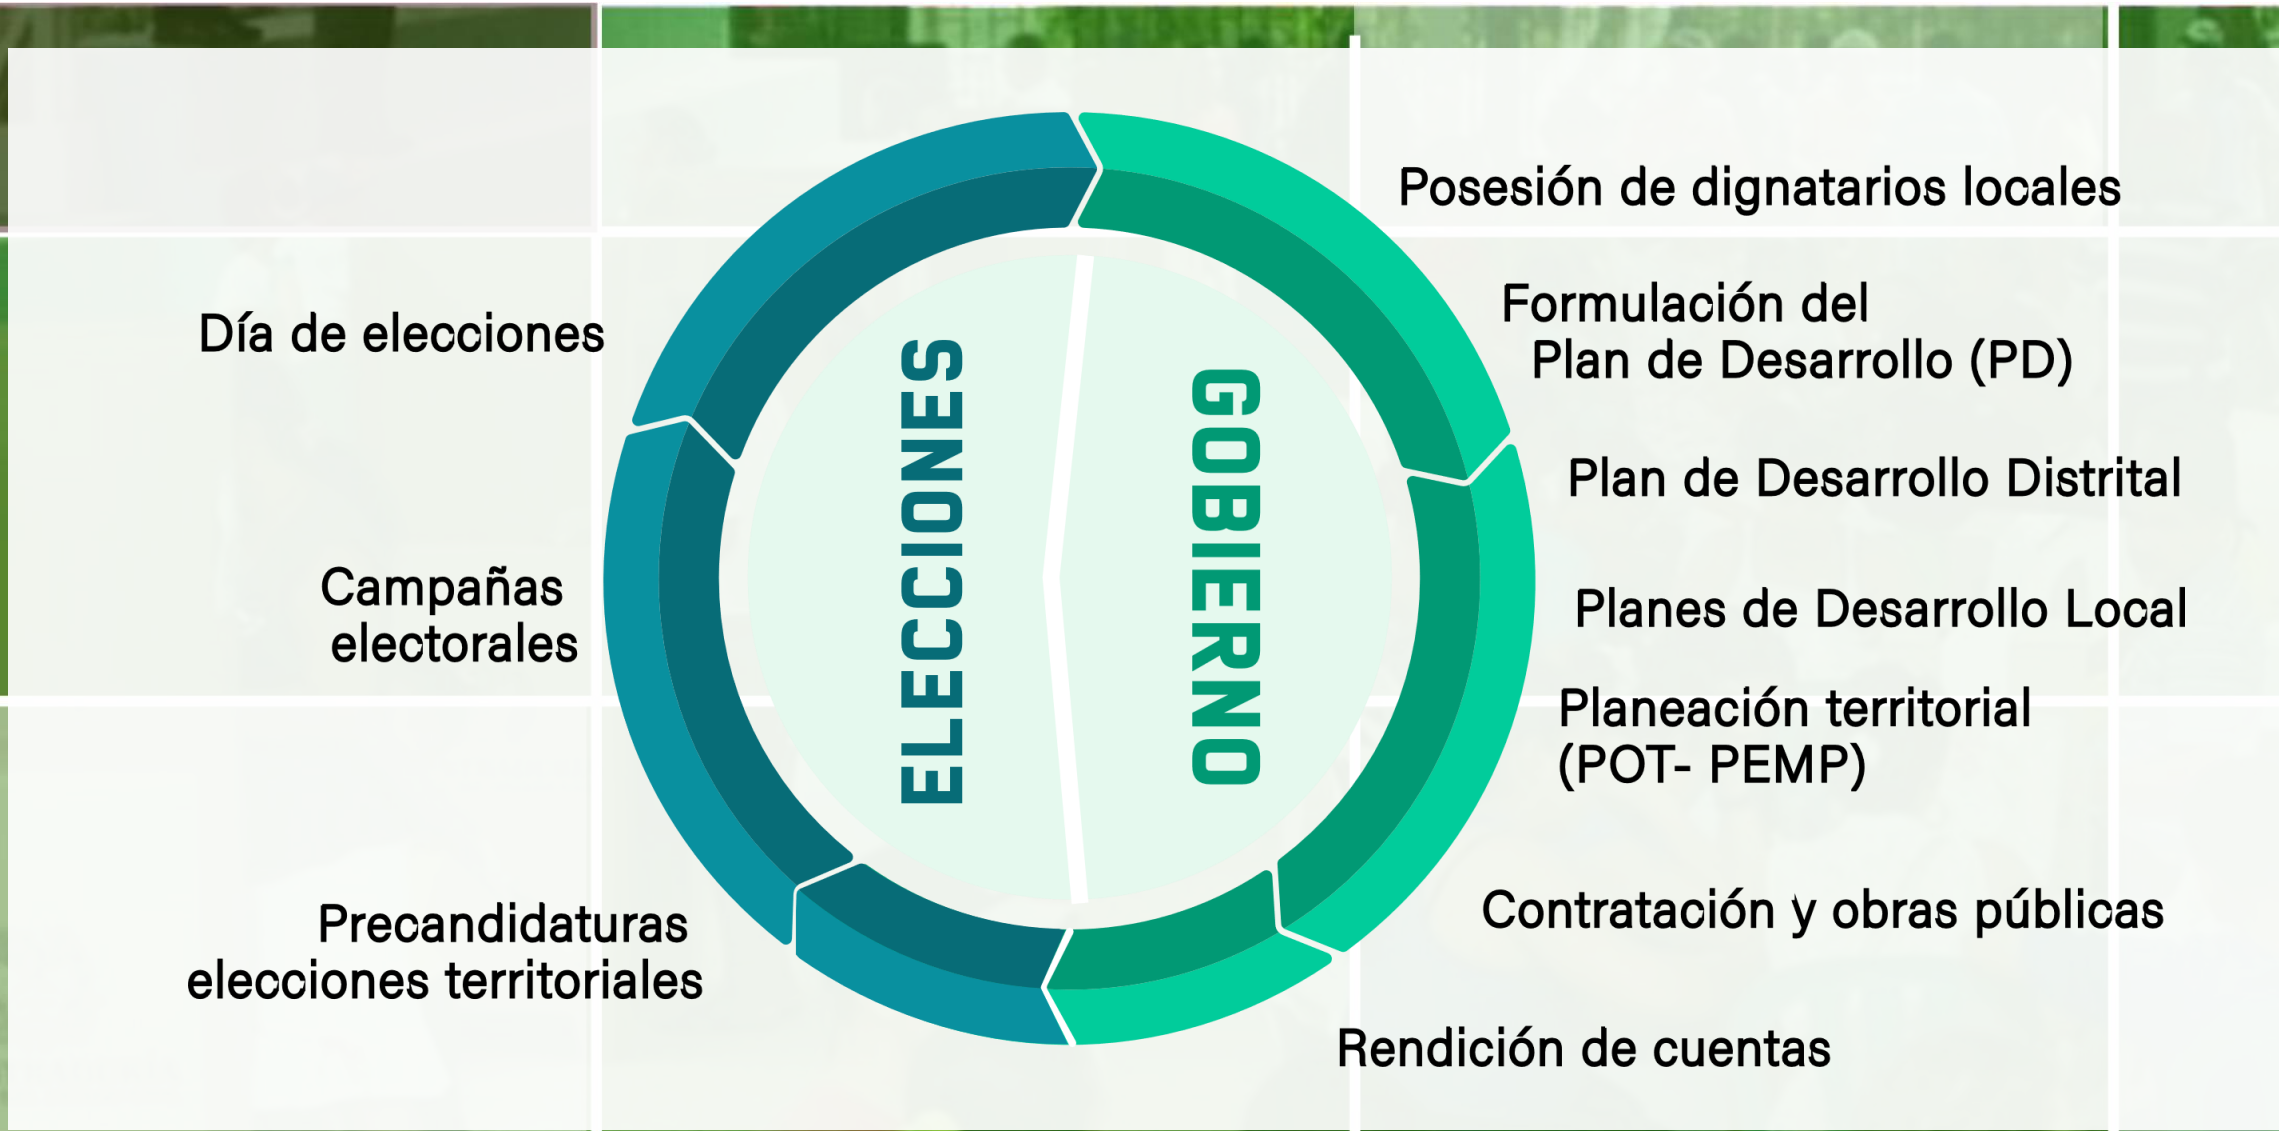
Día de elecciones

Campañas electorales

Precandidaturas elecciones territoriales

ELECCIONES

GOBIERNO

Posesión de dignatarios locales

Formulación del Plan de Desarrollo (PD)

Plan de Desarrollo Distrital

Planes de Desarrollo Local

Planeación territorial (POT- PEMP)

Contratación y obras públicas

Rendición de cuentas